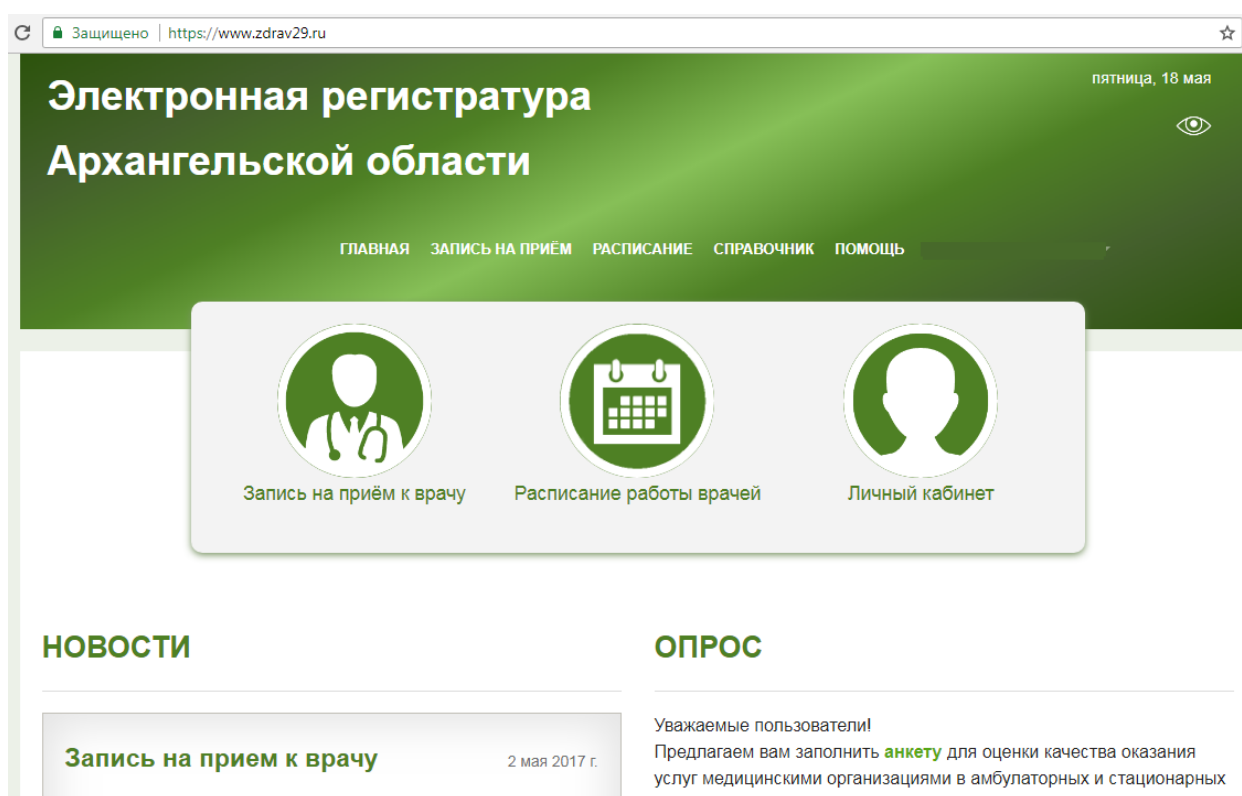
Защищено | https://www.zdrav29.ru

Электронная регистратура Архангельской области

пятница, 18 мая

ГЛАВНАЯ ЗАПИСЬ НА ПРИЁМ РАСПИСАНИЕ СПРАВОЧНИК ПОМОЩЬ

Запись на приём к врачу

Расписание работы врачей

Личный кабинет

НОВОСТИ

Запись на прием к врачу

2 мая 2017 г.

ОПРОС

Уважаемые пользователи!
Предлагаем вам заполнить анкету для оценки качества оказания услуг медицинскими организациями в амбулаторных и стационарных